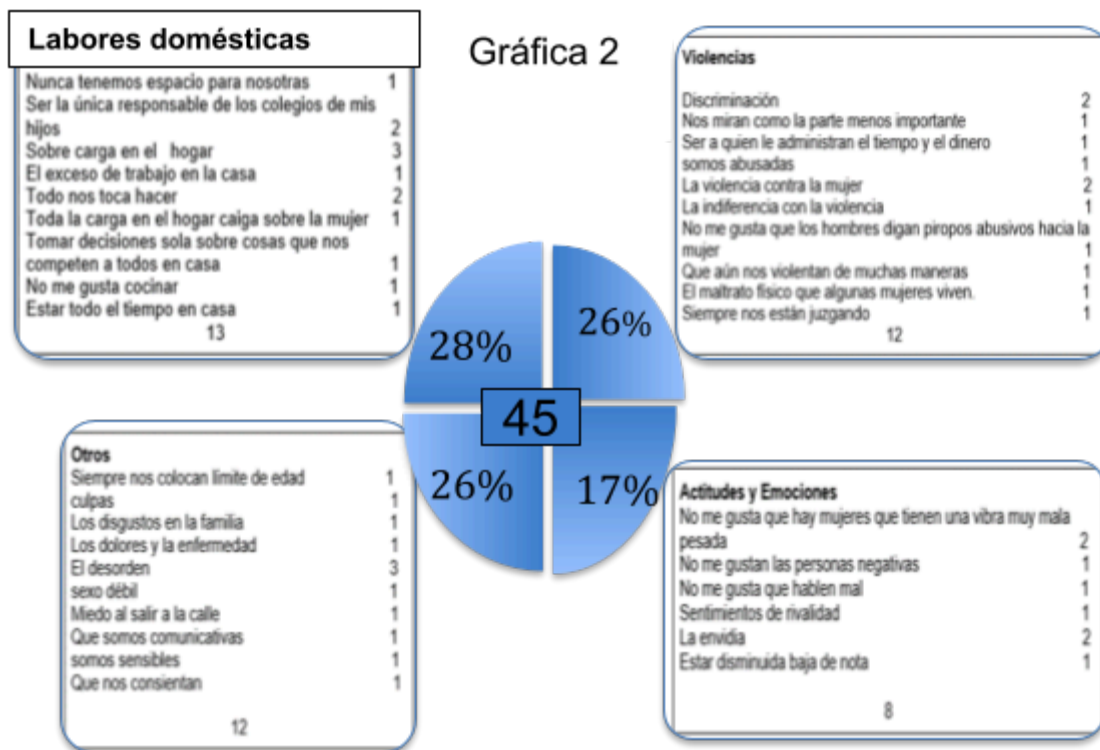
Labores domésticas

Gráfica 2

Nunca tenemos espacio para nosotras 1
Ser la única responsable de los colegios de mis hijos 2
Sobre carga en el hogar 3
El exceso de trabajo en la casa 1
Todo nos toca hacer 2
Toda la carga en el hogar caiga sobre la mujer 1
Tomar decisiones sola sobre cosas que nos competen a todos en casa 1
No me gusta cocinar 1
Estar todo el tiempo en casa 1
13

Violencias

Discriminación 2
Nos miran como la parte menos importante 1
Ser a quien le administran el tiempo y el dinero 1
somos abusadas 1
La violencia contra la mujer 2
La indiferencia con la violencia 1
No me gusta que los hombres digan piropos abusivos hacia la mujer 1
Que aún nos violentan de muchas maneras 1
El maltrato físico que algunas mujeres viven. 1
Siempre nos están juzgando 1
12

28%
26%
45
26%
17%

Otros
Siempre nos colocan limite de edad 1
culpas 1
Los disgustos en la familia 1
Los dolores y la enfermedad 1
El desorden 3
sexo débil 1
Miedo al salir a la calle 1
Que somos comunicativas 1
somos sensibles 1
Que nos consientan 1
12

Actitudes y Emociones
No me gusta que hay mujeres que tienen una vibra muy mala pesada 2
No me gustan las personas negativas 1
No me gusta que hablen mal 1
Sentimientos de rivalidad 1
La envidia 2
Estar disminuida baja de nota 1
8